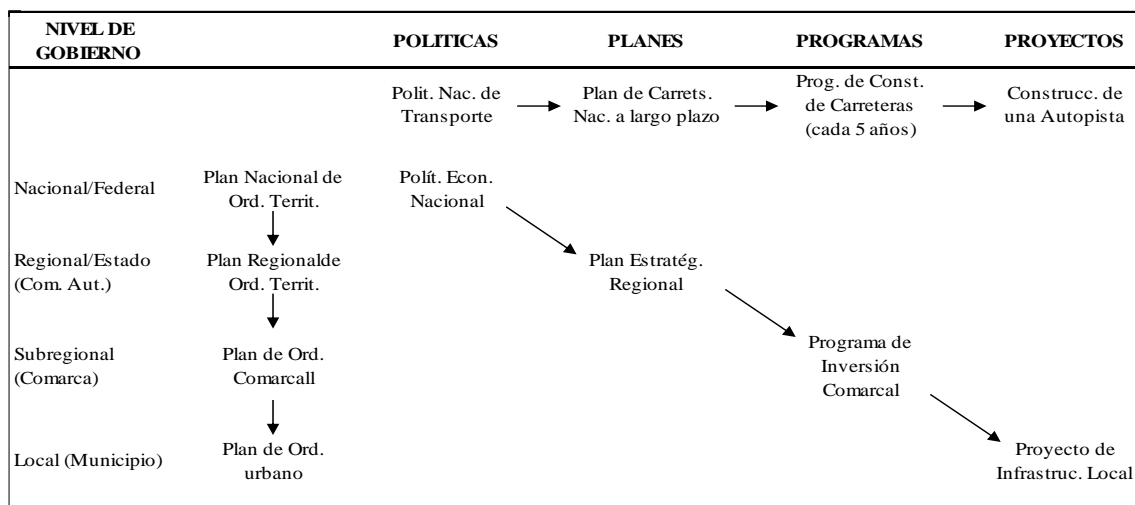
| NIVEL DE GOBIERNO | | POLITICAS | PLANES | PROGRAMAS | PROYECTOS |
|---|---|---|---|---|---|
| | | Polit. Nac. de Transporte | Plan de Carrets. Nac. a largo plazo | Prog. de Const. de Carreteras (cada 5 años) | Construcc. de una Autopista |
| Nacional/Federal | Plan Nacional de Ord. Territ. | Polít. Econ. Nacional | | | |
| Regional/Estado (Com. Aut.) | Plan Regionalde Ord. Territ. | | Plan Estratég. Regional | | |
| Subregional (Comarca) | Plan de Ord. Comarcall | | | Programa de Inversión Comarcal | |
| Local (Municipio) | Plan de Ord. urbano | | | | Proyecto de Infrastruc. Local |